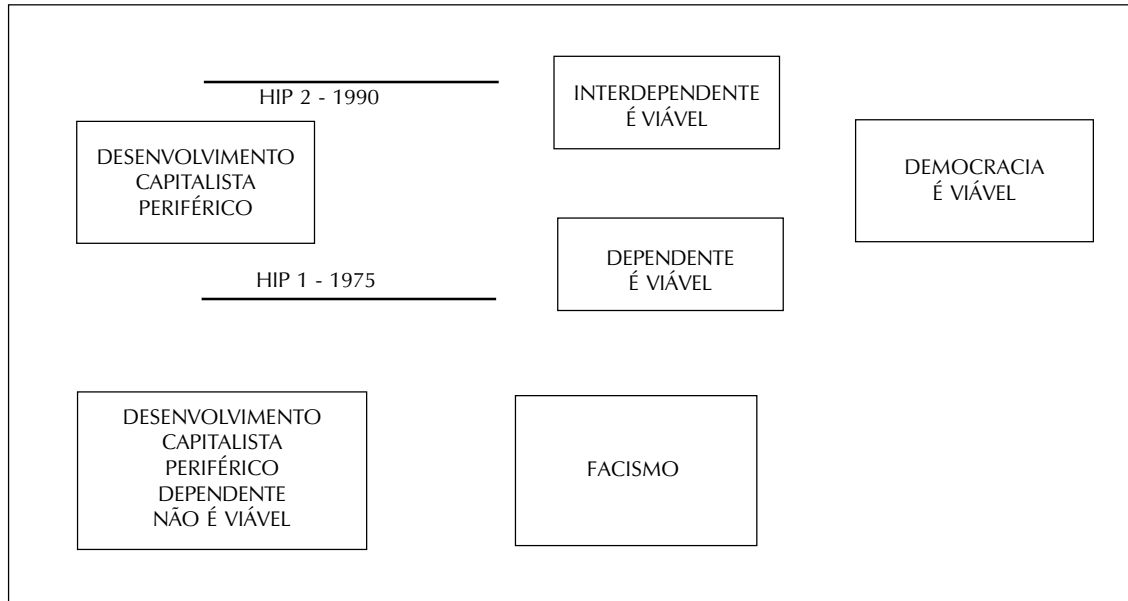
HIP 2 - 1990

INTERDEPENDENTE
É VIÁVEL

DESENVOLVIMENTO
CAPITALISTA
PERIFÉRICO

DEMOCRACIA
É VIÁVEL

DEPENDENTE
É VIÁVEL

HIP 1 - 1975

DESENVOLVIMENTO
CAPITALISTA
PERIFÉRICO
DEPENDENTE
NÃO É VIÁVEL

FACISMO